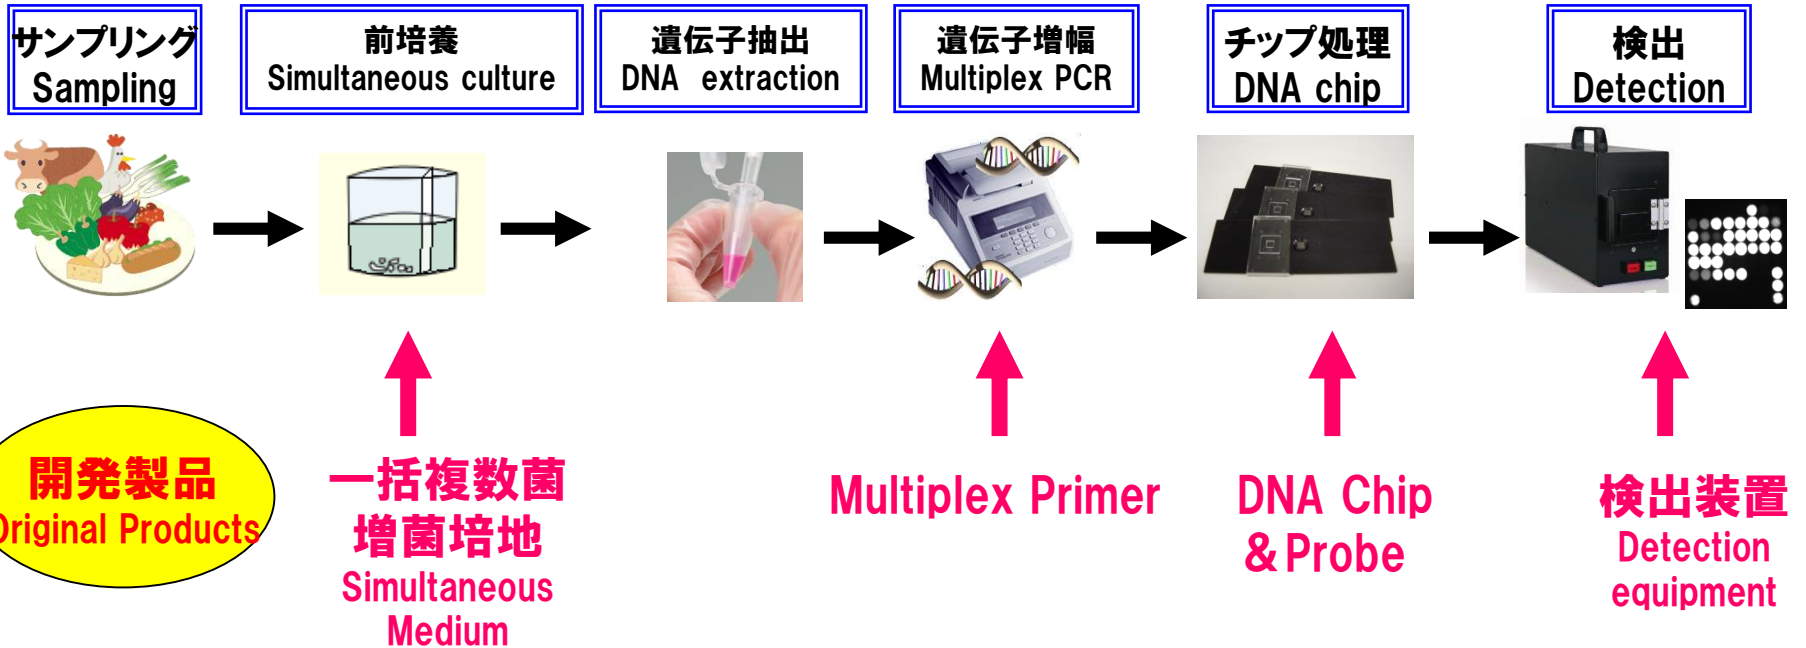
サンプリング
Sampling

前培養
Simultaneous culture

遺伝子抽出
DNA extraction

遺伝子増幅
Multiplex PCR

チップ処理
DNA chip

検出
Detection

開発製品
Original Products

一括複数菌
増菌培地
Simultaneous
Medium

Multiplex Primer

DNA Chip
& Probe

検出装置
Detection
equipment